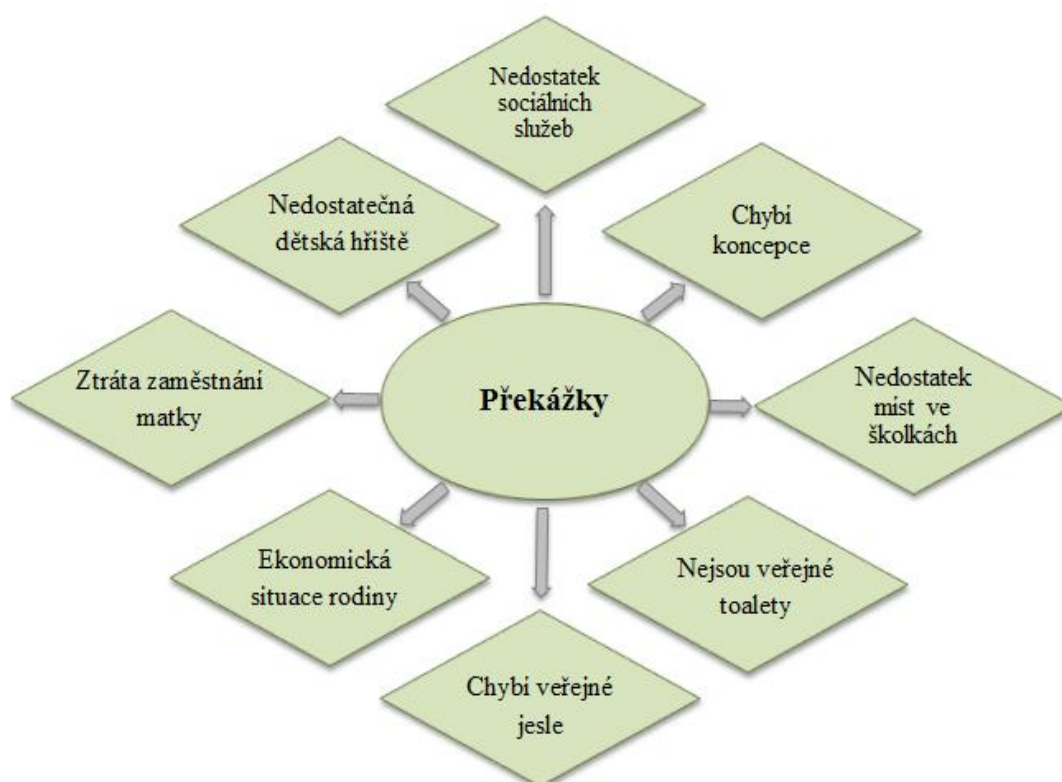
Překážky

Nedostatek sociálních služeb

Chybí koncepce

Nedostatek míst ve školkách

Nejsou veřejné toalety

Chybí veřejné jesle

Ekonomická situace rodiny

Ztráta zaměstnání matky

Nedostatečná dětská hřiště